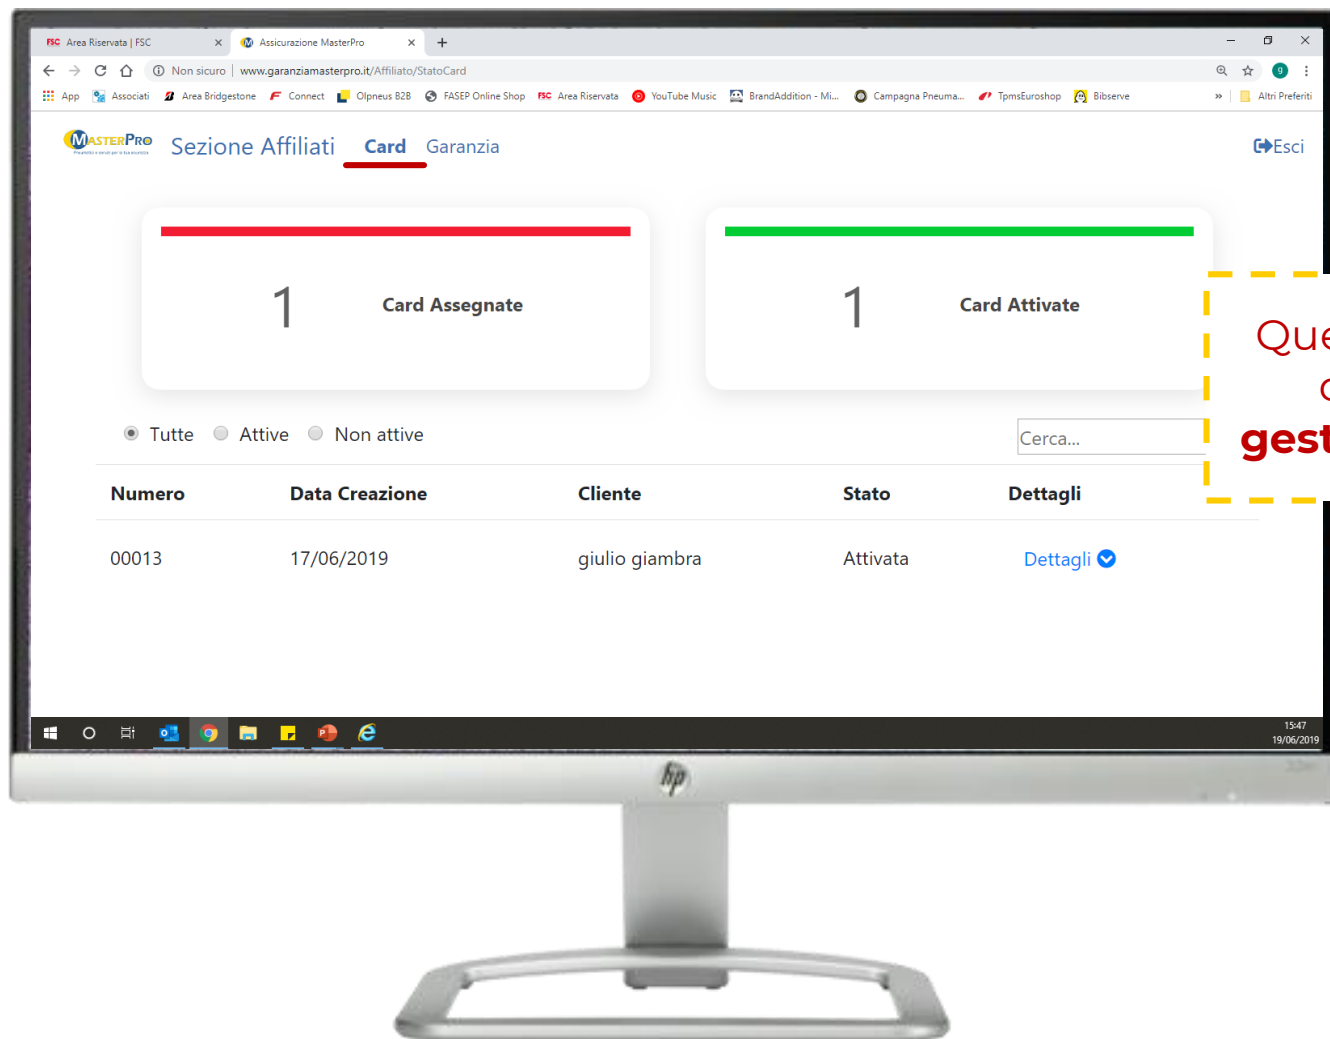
FSC Area Riservata | FSC ×
Assicurazione MasterPro ×
+

Non sicuro | www.garanziamasterpro.it/Affiliato/StatoCard

App Associati Area Bridgestone Connect Olpneus B2B FASEP Online Shop FSC Area Riservata YouTube Music BrandAddition - Mi... Campagna Pneuma... TpmsEuroshop Bibserve » Altri Preferiti

MasterPro Sezione Affiliati Card Garanzia Esci

1 Card Assegnate

1 Card Attivate

Que
c
gest

Tutte Attive Non attive Cerca...

| Numero | Data Creazione | Cliente | Stato | Dettagli |
|---|---|---|---|---|
| 00013 | 17/06/2019 | giulio giambra | Attivata | Dettagli |

15:47
19/06/2019

hp